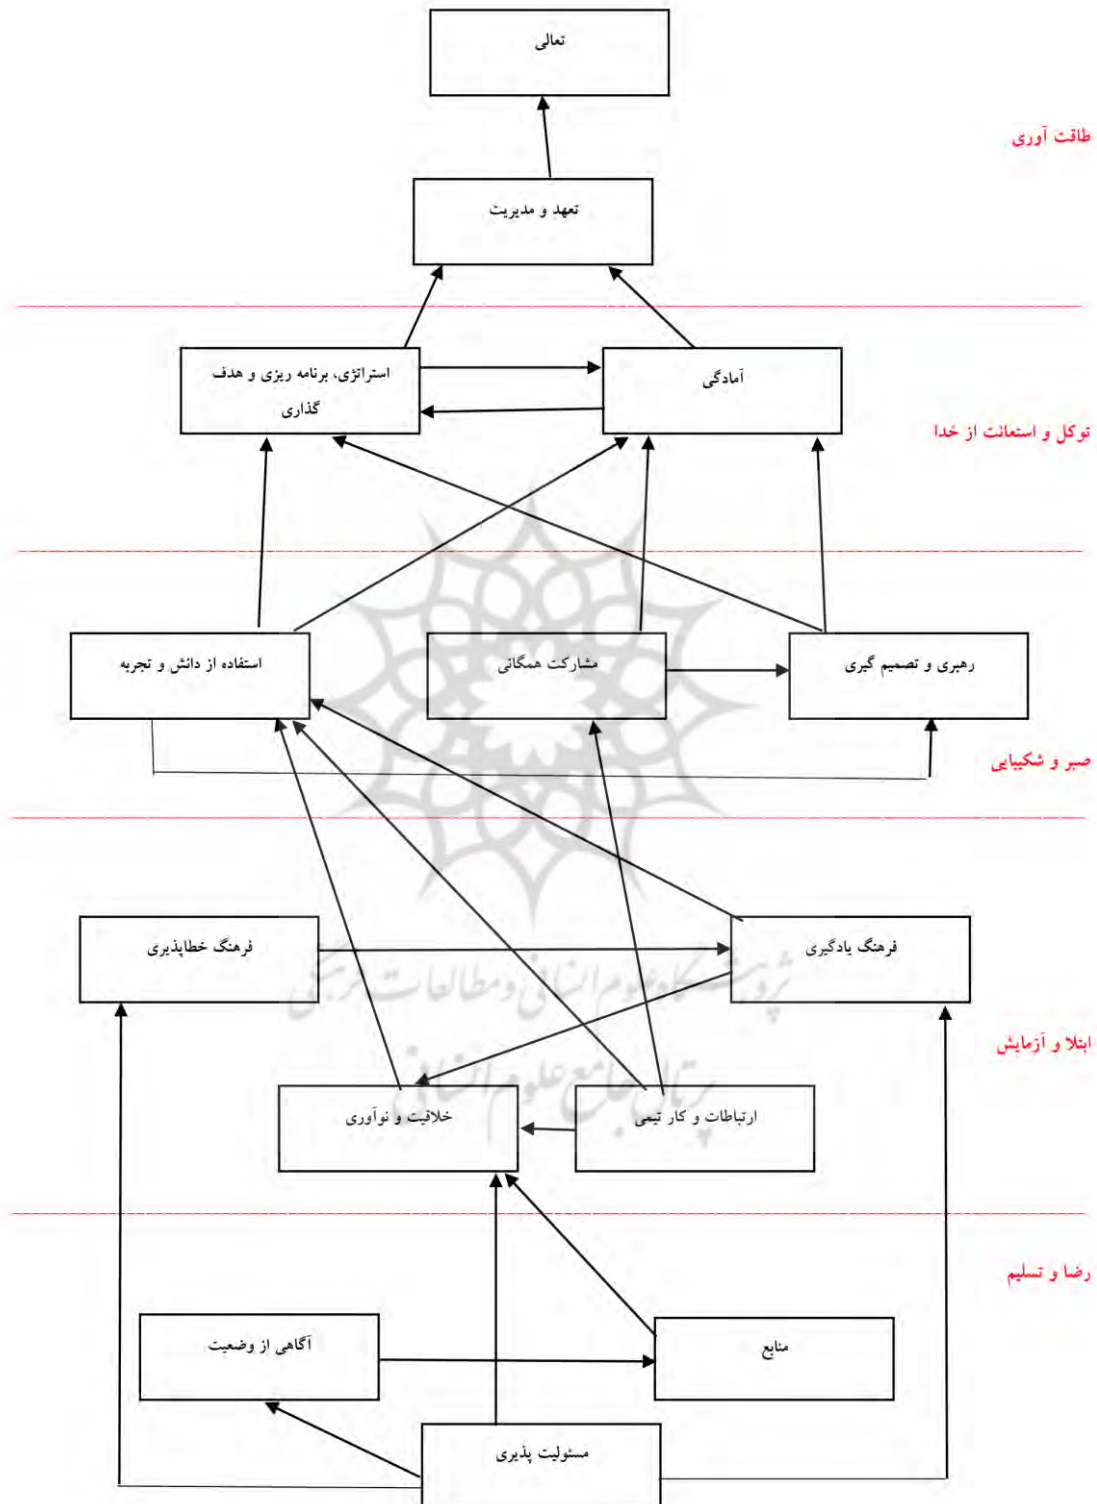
تعالی

طاقت آوری

تعهد و مدیریت

استراتژی، برنامه ریزی و هدف گذاری

آمادگی

توکل و استعانت از خدا

استفاده از دانش و تجربه

مشارکت همگانی

رهبری و تصمیم گیری

صبر و شکیبایی

فرهنگ خطاپذیری

فرهنگ یادگیری

ابتلا و آزمایش

خلاقیت و نوآوری

ارتباطات و کار تیمی

رضا و تسلیم

آگاهی از وضعیت

منابع

مسئولیت پذیری

پژوهشگاه علوم انسانی و مطالعات فرهنگی
پرتال جامع علوم انسانی